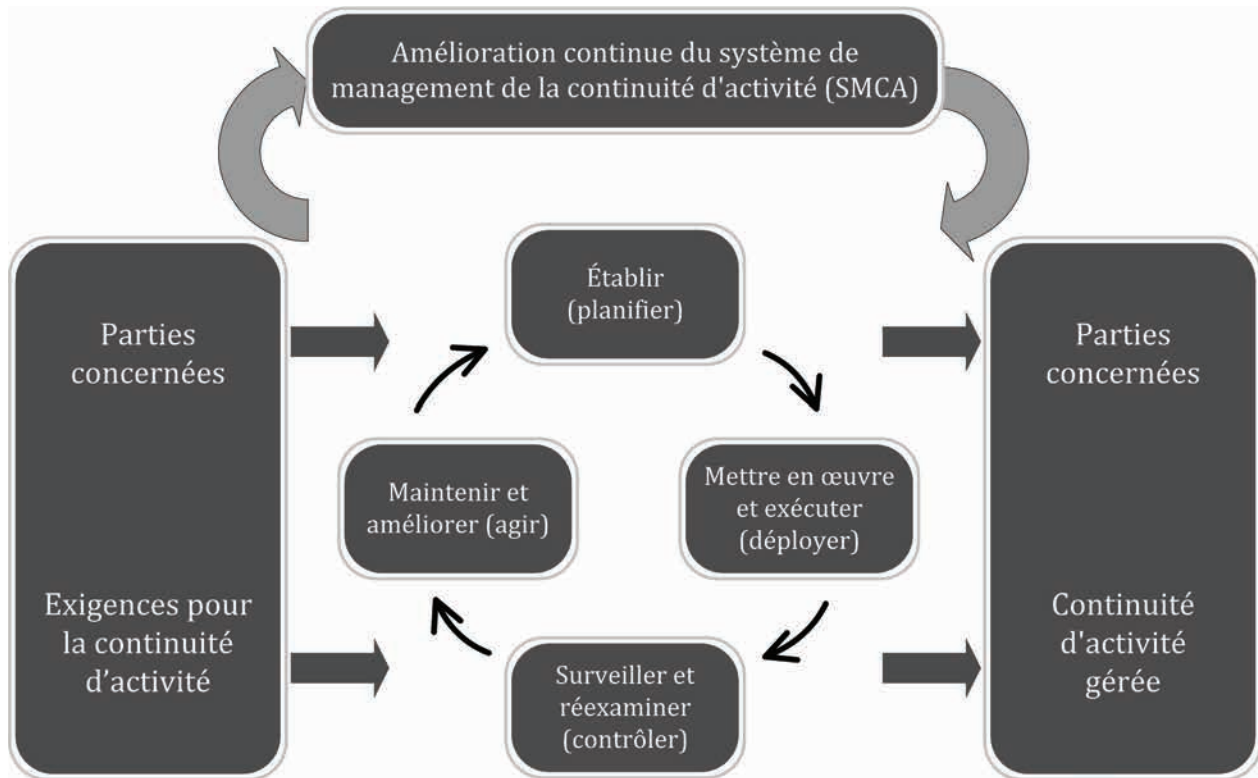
Amélioration continue du système de management de la continuité d'activité (SMCA)

Parties concernées

Exigences pour la continuité d'activité

Établir (planifier)

Mettre en œuvre et exécuter (déployer)

Surveiller et réexaminer (contrôler)

Maintenir et améliorer (agir)

Parties concernées

Continuité d'activité gérée